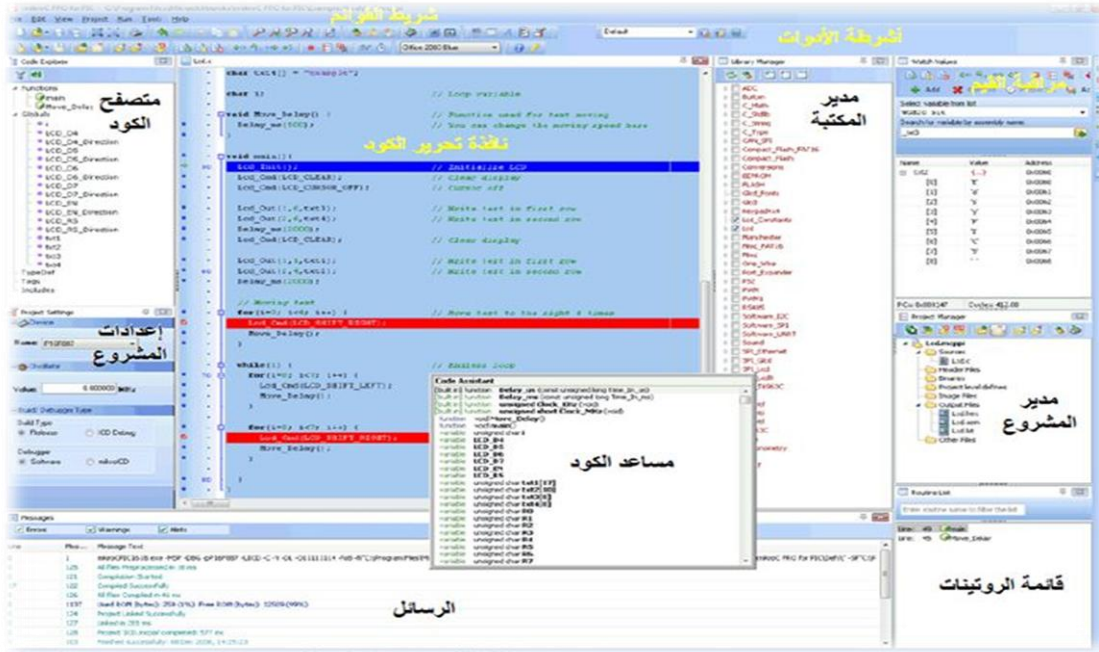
شريط القوائم

أشرطة الأدوات

متصفح الكود

نافذة تحرير الكود

مدير المكتبة

مراقبة القيم

إعدادات المشروع

مدير المشروع

مساعد الكود

قائمة الروتينات

الرسائل

File Edit View Project Run Tools Help

Code Explorer

Library Manager

Watch Values

Project Settings

Project Manager

Code Assistant

Routine List

Messages

Errors Warnings Hints

char txt4[] = "example";

char i; // Loop variable

void Move_Delay() { // Function used for text moving
Delay_ms(500); // You can change the moving speed here
}

void main(){
Lcd_Init(); // Initialize LCD
Lcd_Cmd(LCD_CLEAR); // Clear display
Lcd_Cmd(LCD_CURSOR_OFF); // Cursor off

Lcd_Out(1,6,txt3); // Write text in first row
Lcd_Out(2,6,txt4); // Write text in second row
Delay_ms(2000);
Lcd_Cmd(LCD_CLEAR); // Clear display

Lcd_Out(1,1,txt1); // Write text in first row
Lcd_Out(2,4,txt2); // Write text in second row
Delay_ms(2000);

// Moving text
for(i=0; i<4; i++) { // Move text to the right 4 times
Lcd_Cmd(LCD_SHIFT_RIGHT);
Move_Delay();
}

while(1) { // Endless loop
for(i=0; i<7; i++) {
Lcd_Cmd(LCD_SHIFT_LEFT);
Move_Delay();
}

for(i=0; i<7; i++) {
Lcd_Cmd(LCD_SHIFT_RIGHT);
Move_Delay();
}
}
}